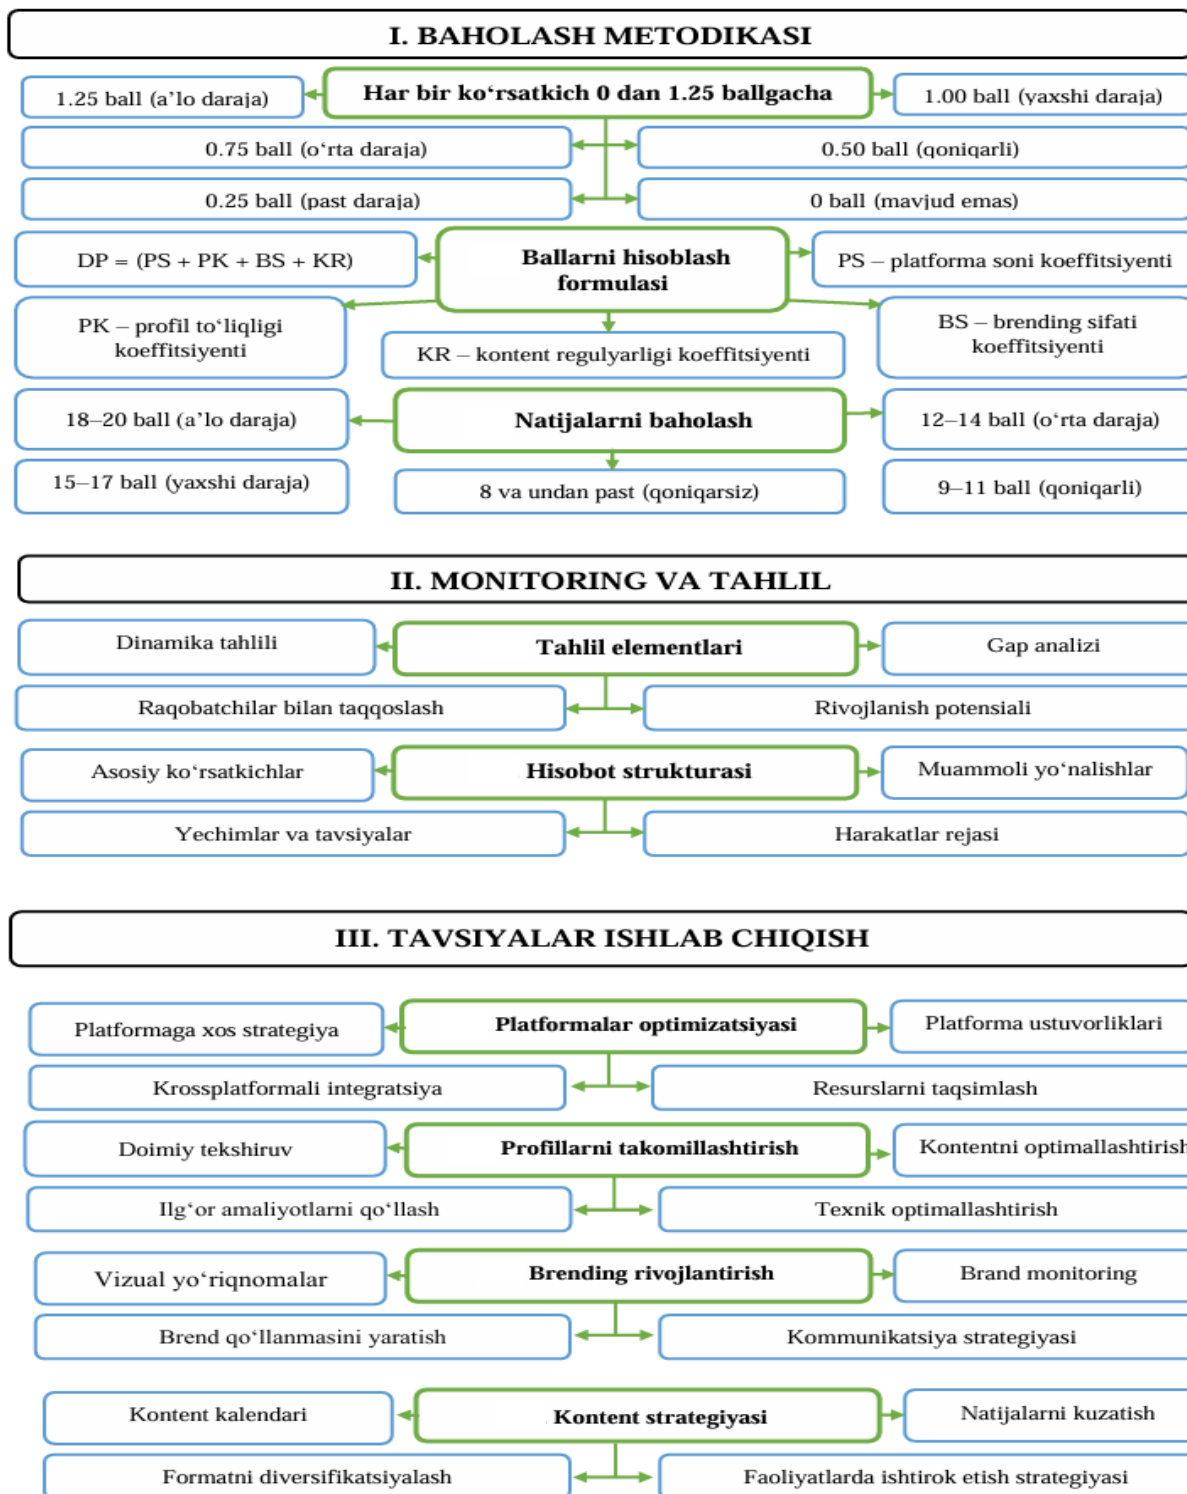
I. BAHOLASH METODIKASI

1.25 ball (a'lo daraja)

Har bir ko'rsatkich 0 dan 1.25 ballgacha

1.00 ball (yaxshi daraja)

0.75 ball (o'rta daraja)

0.50 ball (qoniqarli)

0.25 ball (past daraja)

0 ball (mavjud emas)

DP = (PS + PK + BS + KR)

Ballarni hisoblash formulasi

PS – platforma soni koeffitsiyenti

PK – profil to'liqligi koeffitsiyenti

KR – kontent regulyarligi koeffitsiyenti

BS – brending sifati koeffitsiyenti

18–20 ball (a'lo daraja)

Natijalarni baholash

12–14 ball (o'rta daraja)

15–17 ball (yaxshi daraja)

8 va undan past (qoniqarsiz)

9–11 ball (qoniqarli)

II. MONITORING VA TAHLIL

Dinamika tahlili

Tahlil elementlari

Gap analizi

Raqobatchilar bilan taqqoslash

Rivojlanish potensiali

Asosiy ko'rsatkichlar

Hisobot strukturasi

Muammoli yo'nalishlar

Yechimlar va tavsiyalar

Harakatlar rejasi

III. TAVSIYALAR ISHLAB CHIQISH

Platformaga xos strategiya

Platformalar optimizatsiyasi

Platforma ustuvorliklari

Krossplatformali integratsiya

Resurslarni taqsimlash

Doimiy tekshiruv

Profillarni takomillashtirish

Kontentni optimallashtirish

Ilg'or amaliyotlarni qo'llash

Texnik optimallashtirish

Vizual yo'riqnomalar

Brending rivojlantirish

Brand monitoring

Brend qo'llanmasini yaratish

Kommunikatsiya strategiyasi

Kontent kalendari

Kontent strategiyasi

Natijalarni kuzatish

Formatni diversifikatsiyalash

Faoliyatlarda ishtirok etish strategiyasi